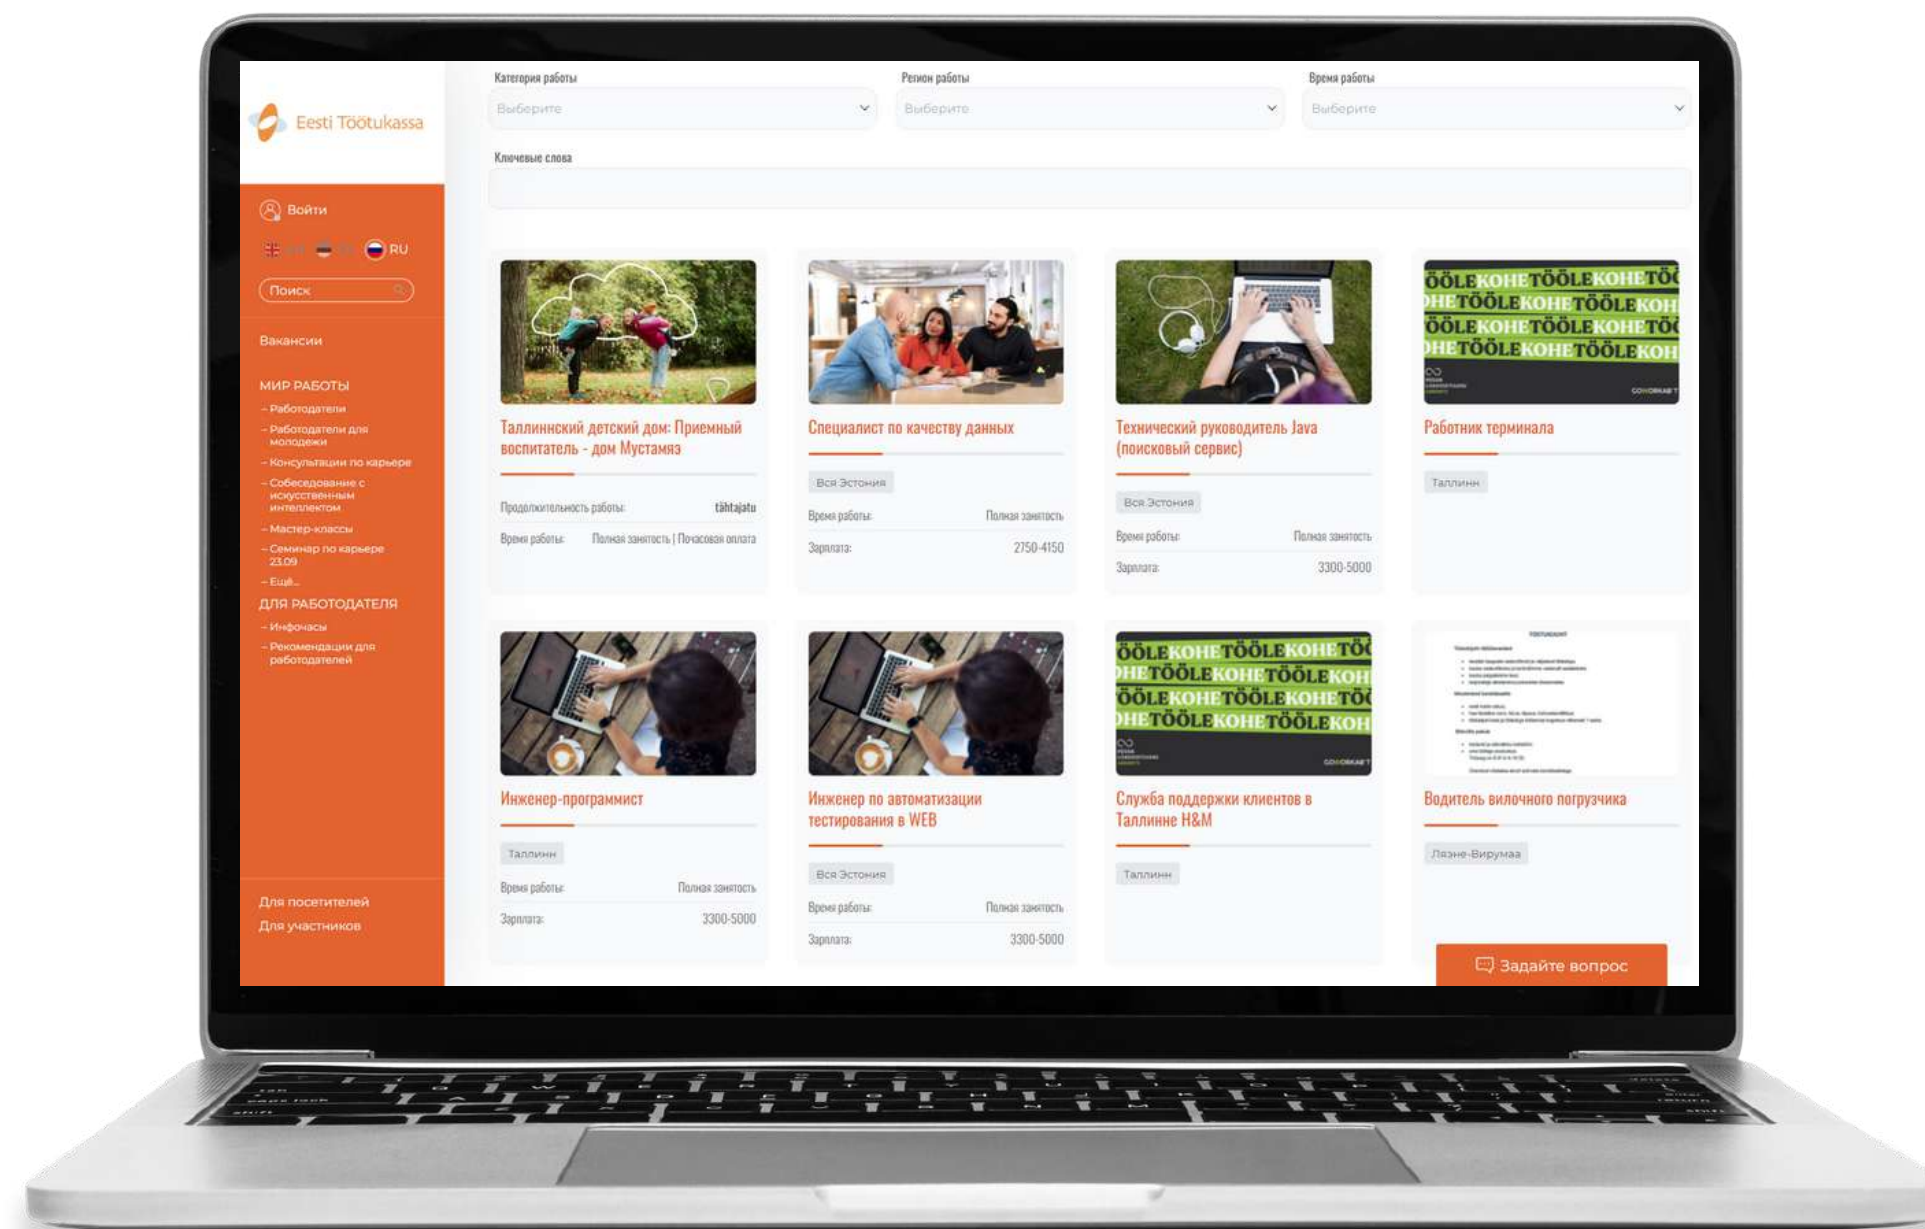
Eesti Töötukassa

Войти

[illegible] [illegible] RU

Поиск

Вакансии

МИР РАБОТЫ
– Работодатели
– Работодатели для молодежи
– Консультации по карьере
– Собеседование с искусственным интеллектом
– Мастер-классы
– Семинар по карьере 23.09
– Ещё...

ДЛЯ РАБОТОДАТЕЛЯ
– Инфочасы
– Рекомендации для работодателей

Для посетителей
Для участников

Категория работы
Выберите

Регион работы
Выберите

Время работы
Выберите

Ключевые слова

Таллиннский детский дом: Приемный воспитатель - дом Мустамяэ
Продолжительность работы: tähtajatu
Время работы: Полная занятость | Почасовая оплата

Специалист по качеству данных
Вся Эстония
Время работы: Полная занятость
Зарплата: 2750-4150

Технический руководитель Java (поисковый сервис)
Вся Эстония
Время работы: Полная занятость
Зарплата: 3300-5000

ÖÖLE KOHE TÖÖLE KOHE TÖÖ
HE TÖÖLE KOHE TÖÖLE KOH
ÖÖLE KOHE TÖÖLE KOHE TÖ
HE TÖÖLE KOHE TÖÖLE KOH

Работник терминала
Таллинн

Инженер-программист
Таллинн
Время работы: Полная занятость
Зарплата: 3300-5000

Инженер по автоматизации тестирования в WEB
Вся Эстония
Время работы: Полная занятость
Зарплата: 3300-5000

ÖÖLE KOHE TÖÖLE KOHE TÖ
HE TÖÖLE KOHE TÖÖLE KOH
ÖÖLE KOHE TÖÖLE KOHE TÖ
HE TÖÖLE KOHE TÖÖLE KOH

Служба поддержки клиентов в Таллинне H&M
Таллинн

Водитель вилочного погрузчика
Ляэне-Вирумаа

Задайте вопрос